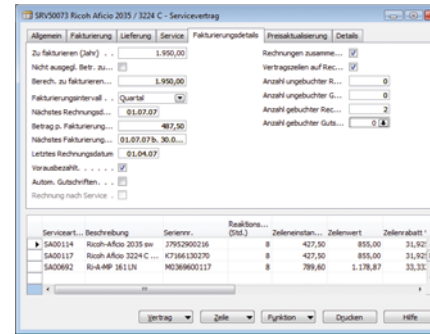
SRV50073 Ricoh Aficio 2035 / 3224 C - Servicevertrag

Allgemein | Fakturierung | Lieferung | Service | Fakturierungsdetails | Preisaktualisierung | Details

Zu fakturieren (Jahr) . . 1.950,00
Nicht ausgegl. Betr. zu . . .
Berech. zu fakturieren. . . 1.950,00
Fakturierungsintervall . . Quartal
Nächstes Rechnungsd. . . 01.07.07
Betrag p. Fakturierun. . . 487,50
Nächstes Fakturierung. . . 01.07.07 b. 30.0...
Letztes Rechnungsdatum 01.04.07
Vorausbezahlt. . . . . .
Autom. Gutschriften. . . .
Rechnung nach Service . .

Rechnungen zusamme...
Vertragszeilen auf Rec...
Anzahl ungebuchter R... 0
Anzahl ungebuchter G... 0
Anzahl gebuchter Rec... 2
Anzahl gebuchter Guts... 0

| | Serviceart... | Beschreibung | Seriennr. | Reaktions... (Std.) | Zeileneinstan... | Zeilenwert | Zeilenrabatt % |
|---|---|---|---|---|---|---|---|
| ▶ | SA00114 | Ricoh-Aficio 2035 sw | J7952900216 | 8 | 427,50 | 855,00 | 31,92 |
| | SA00117 | Ricoh-Aficio 3224 C ... | K7166130270 | 8 | 427,50 | 855,00 | 31,92 |
| | SA00692 | RI-A-MP 161 LN | M0369600117 | 8 | 789,60 | 1.178,87 | 33,33 |

Vertrag ▼ | Zeile ▼ | Funktion ▼ | Drucken | Hilfe